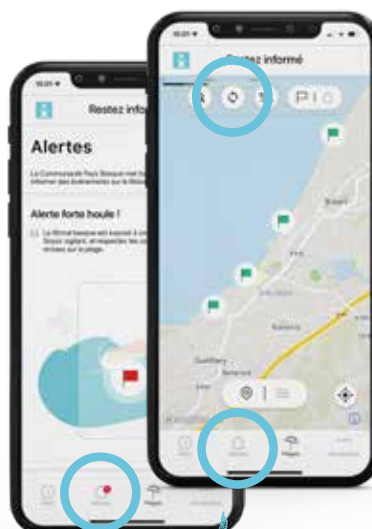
Restez info

Alertes

La Communauté Pays Basque met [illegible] informe des événements sur le littoral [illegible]

Alerte forte houle !

Le littoral basque est exposé à un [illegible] Soyez vigilant, et respectez les con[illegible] locales sur la plage.

Restez informé

Plages

Plages